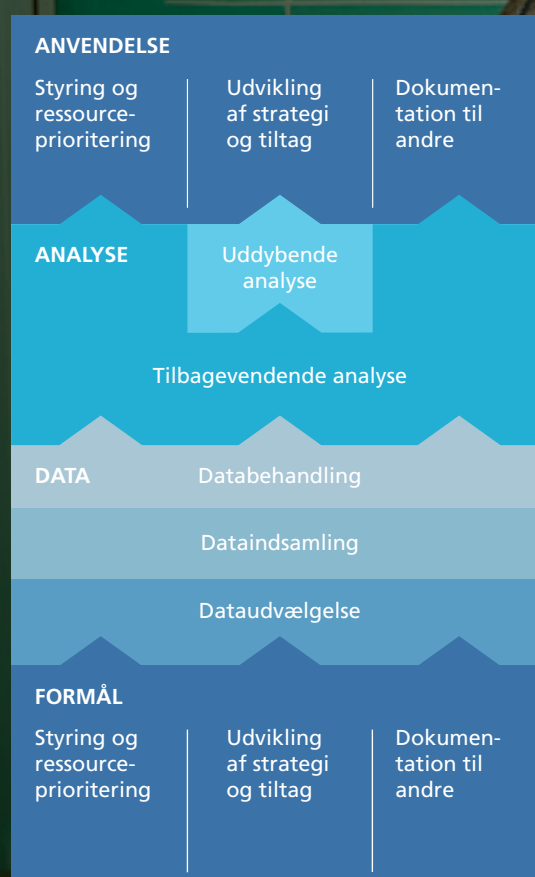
ANVENDELSE

Styring og ressourceprioritering

Udvikling af strategi og tiltag

Dokumentation til andre

ANALYSE

Uddybende analyse

Tilbagevendende analyse

DATA

Databehandling

Dataindsamling

Dataudvælgelse

FORMÅL

Styring og ressourceprioritering

Udvikling af strategi og tiltag

Dokumentation til andre